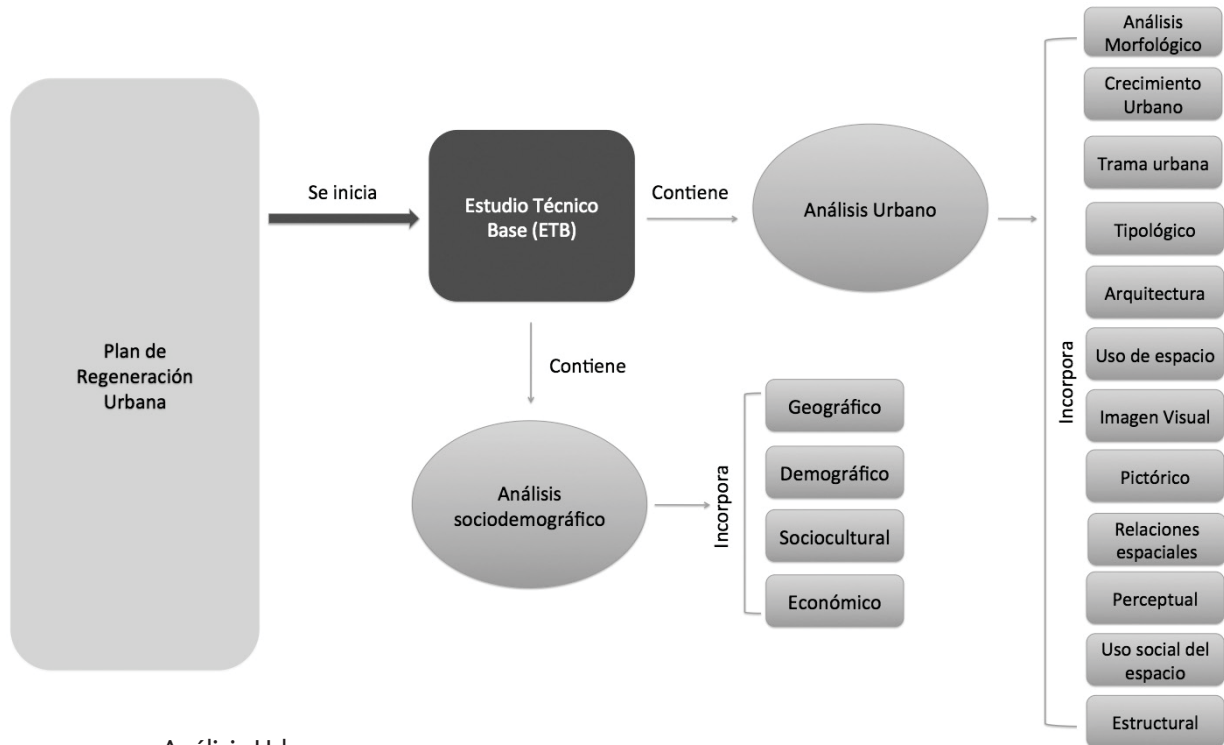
Plan de Regeneración Urbana

Se inicia

Estudio Técnico Base (ETB)

Contiene

Análisis Urbano

Incorpora

Análisis Morfológico

Crecimiento Urbano

Trama urbana

Tipológico

Arquitectura

Uso de espacio

Imagen Visual

Pictórico

Relaciones espaciales

Perceptual

Uso social del espacio

Estructural

Contiene

Análisis sociodemográfico

Incorpora

Geográfico

Demográfico

Sociocultural

Económico

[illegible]